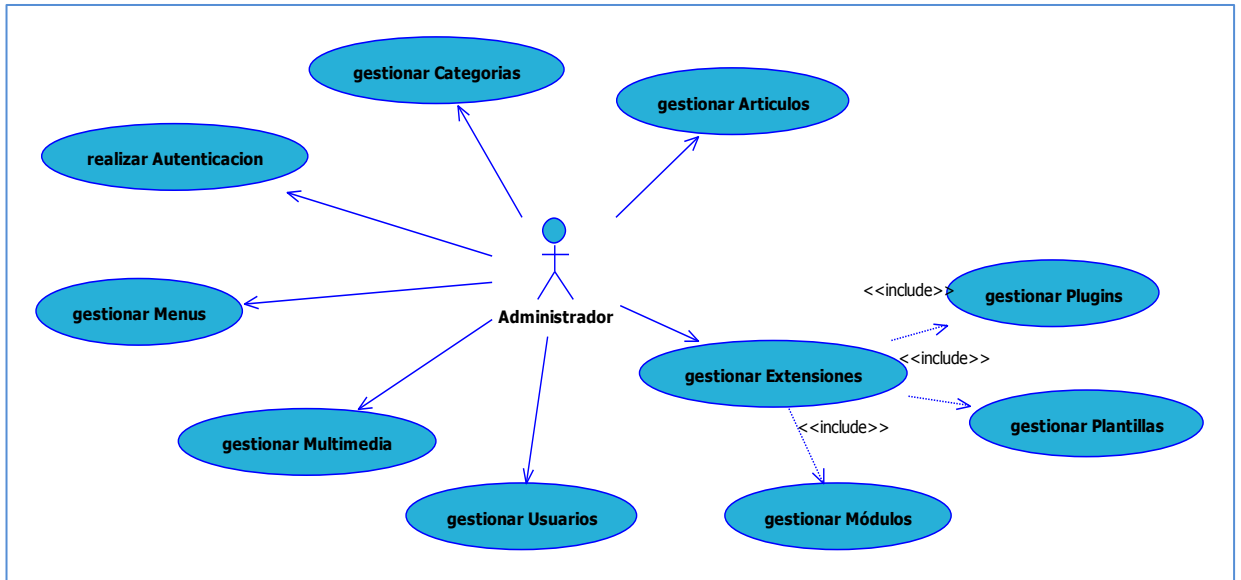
gestionar Categorias

gestionar Articulos

realizar Autenticacion

gestionar Menus

Administrador

<<include>>

gestionar Plugins

<<include>>

gestionar Extensiones

gestionar Plantillas

<<include>>

gestionar Multimedia

gestionar Usuarios

gestionar Módulos